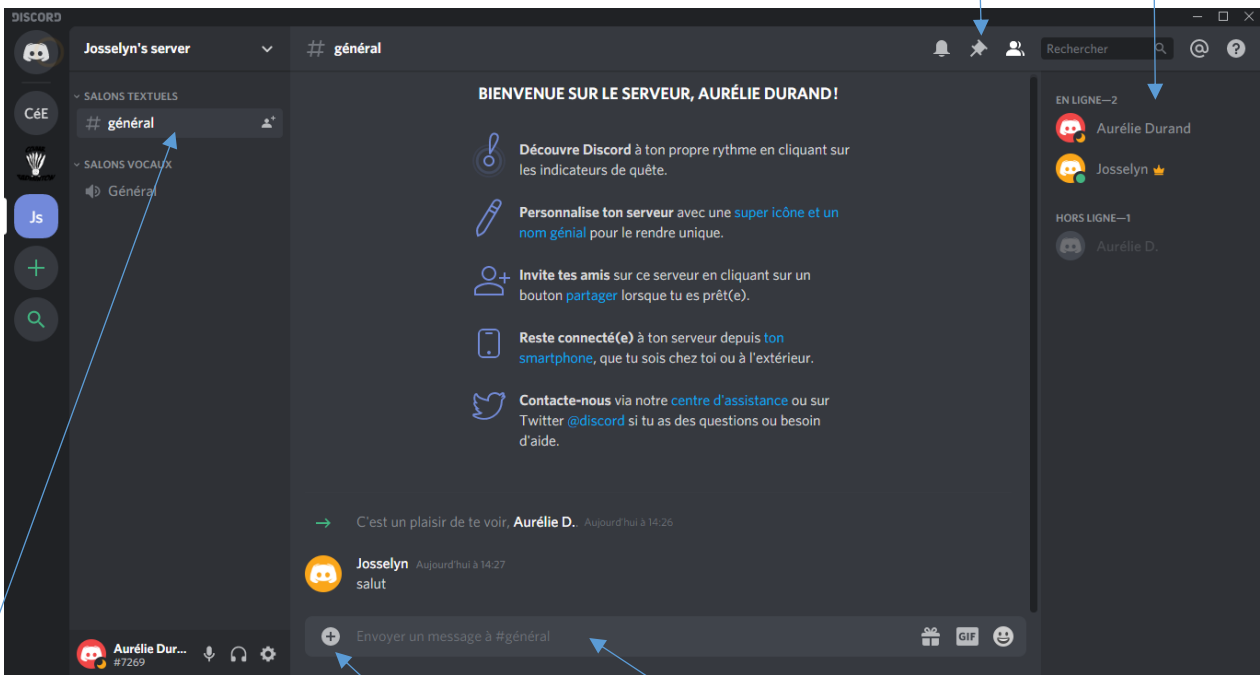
DISCORD

CéE

Js

Josselyn's server

SALONS TEXTUELS

# général

SALONS VOCAUX

Général

Aurélie Dur...
#7269

# général

Rechercher

BIENVENUE SUR LE SERVEUR, AURÉLIE DURAND !

Découvre Discord à ton propre rythme en cliquant sur les indicateurs de quête.

Personnalise ton serveur avec une super icône et un nom génial pour le rendre unique.

Invite tes amis sur ce serveur en cliquant sur un bouton partager lorsque tu es prêt(e).

Reste connecté(e) à ton serveur depuis ton smartphone, que tu sois chez toi ou à l'extérieur.

Contacte-nous via notre centre d'assistance ou sur Twitter @discord si tu as des questions ou besoin d'aide.

C'est un plaisir de te voir, Aurélie D.. Aujourd'hui à 14:26

Josselyn Aujourd'hui à 14:27
salut

Envoyer un message à #général

GIF

EN LIGNE—2

Aurélie Durand

Josselyn

HORS LIGNE—1

Aurélie D.